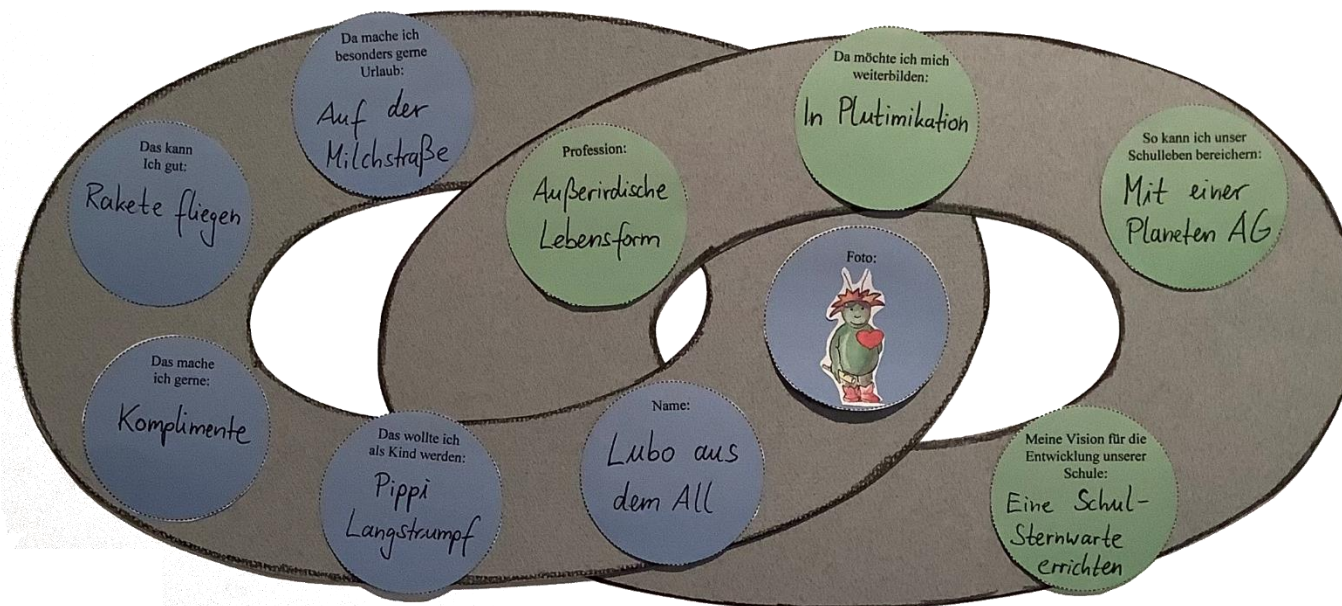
Da mache ich besonders gerne Urlaub:
Auf der Milchstraße

Das kann Ich gut:
Rakete fliegen

Das mache ich gerne:
Komplimente

Das wollte ich als Kind werden:
Pippi Langstrumpf

Profession:
Außerirdische Lebensform

Da möchte ich mich weiterbilden:
In Plutimikation

Foto:

Name:
Lubo aus dem All

So kann ich unser Schulleben bereichern:
Mit einer Planeten AG

Meine Vision für die Entwicklung unserer Schule:
Eine Schul-Sternwarte errichten